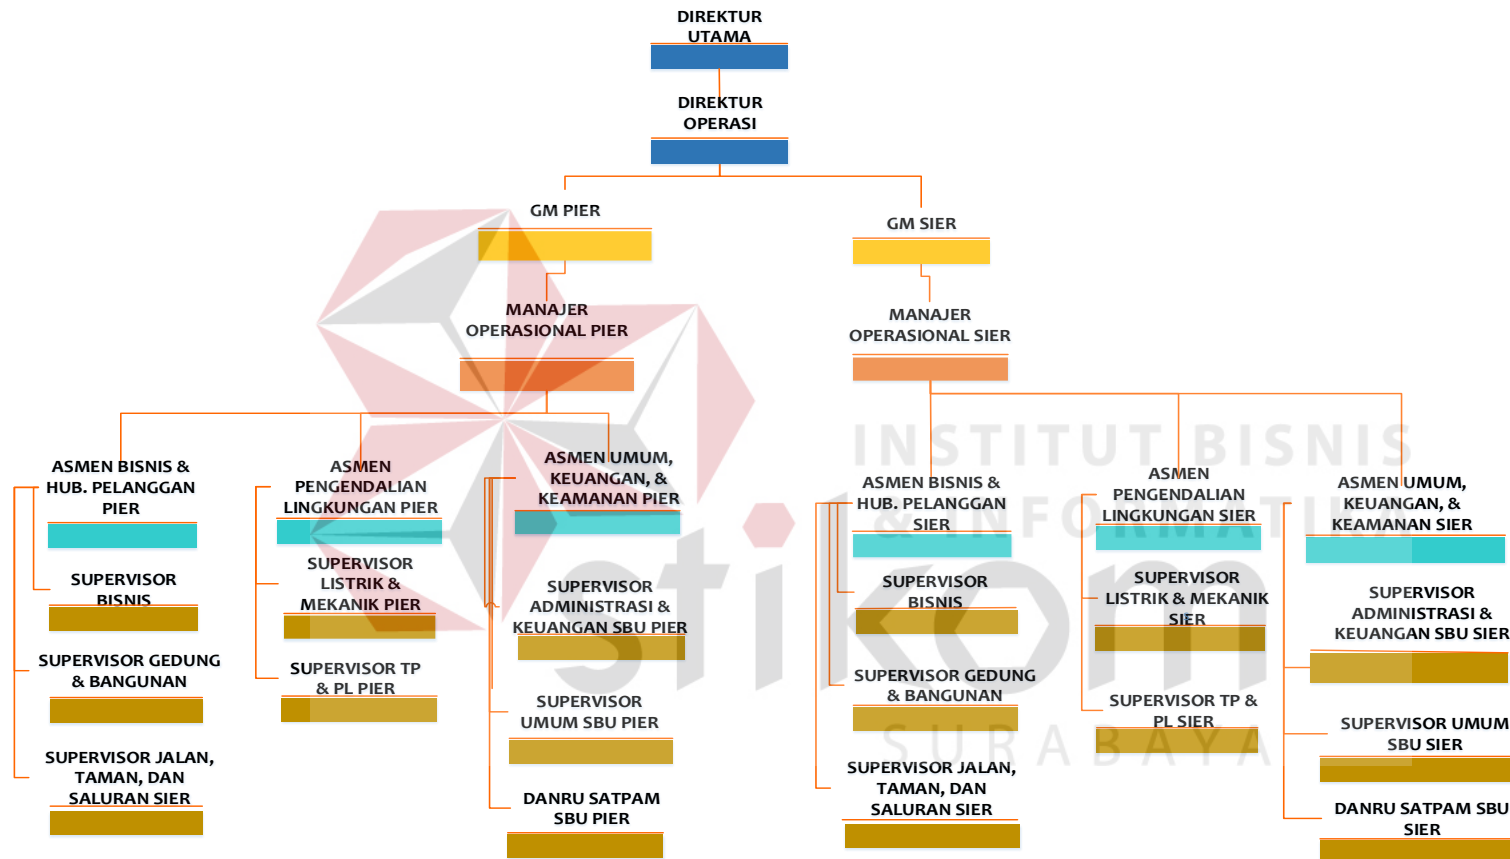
DIREKTUR UTAMA

DIREKTUR OPERASI

GM PIER

GM SIER

MANAJER OPERASIONAL PIER

MANAJER OPERASIONAL SIER

ASMEN BISNIS & HUB. PELANGGAN PIER

SUPERVISOR BISNIS

SUPERVISOR GEDUNG & BANGUNAN

SUPERVISOR JALAN, TAMAN, DAN SALURAN SIER

ASMEN PENGENDALIAN LINGKUNGAN PIER

SUPERVISOR LISTRIK & MEKANIK PIER

SUPERVISOR TP & PL PIER

ASMEN UMUM, KEUANGAN, & KEAMANAN PIER

SUPERVISOR ADMINISTRASI & KEUANGAN SBU PIER

SUPERVISOR UMUM SBU PIER

DANRU SATPAM SBU PIER

ASMEN BISNIS & HUB. PELANGGAN SIER

SUPERVISOR BISNIS

SUPERVISOR GEDUNG & BANGUNAN

SUPERVISOR JALAN, TAMAN, DAN SALURAN SIER

ASMEN PENGENDALIAN LINGKUNGAN SIER

SUPERVISOR LISTRIK & MEKANIK SIER

SUPERVISOR TP & PL SIER

ASMEN UMUM, KEUANGAN, & KEAMANAN SIER

SUPERVISOR ADMINISTRASI & KEUANGAN SBU SIER

SUPERVISOR UMUM SBU SIER

DANRU SATPAM SBU SIER

INSTITUT BISNIS & INFORMATIKA

stikom

SURABAYA